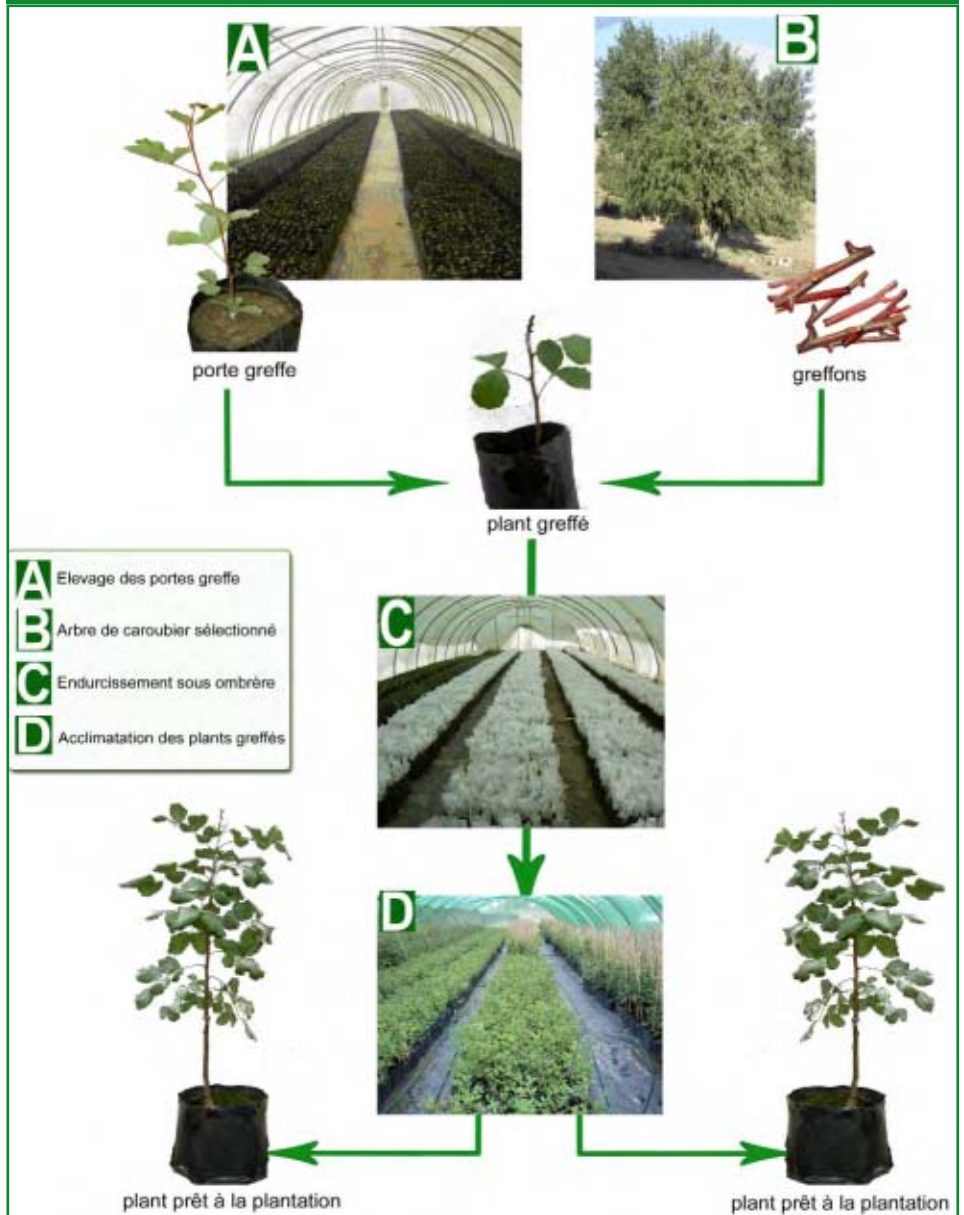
A

B

porte greffe

greffons

plant greffé

A Elevage des portes greffe
B Arbre de caroubier sélectionné
C Endurcissement sous ombrère
D Acclimatation des plants greffés

C

D

plant prêt à la plantation

plant prêt à la plantation